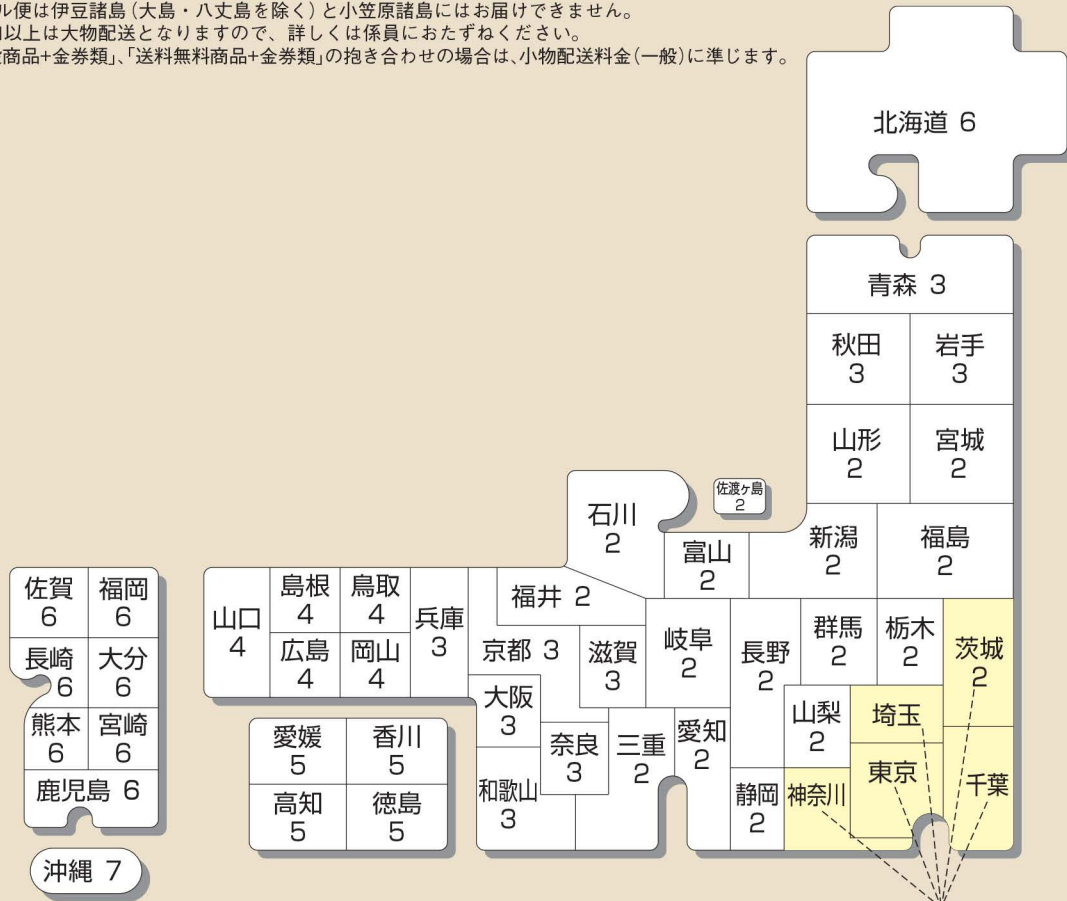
ル便は伊豆諸島(大島・八丈島を除く)と小笠原諸島にはお届けできません。
以上は大物配送となりますので、詳しくは係員におたずねください。
商品+金券類」、「送料無料商品+金券類」の抱き合わせの場合は、小物配送料金(一般)に準じます。

北海道 6

青森 3

秋田 3

岩手 3

山形 2

宮城 2

佐渡ヶ島 2

石川 2

富山 2

新潟 2

福島 2

佐賀 6

福岡 6

長崎 6

大分 6

熊本 6

宮崎 6

鹿児島 6

山口 4

島根 4

鳥取 4

広島 4

岡山 4

兵庫 3

福井 2

京都 3

滋賀 3

岐阜 2

長野 2

群馬 2

栃木 2

茨城 2

大阪 3

奈良 3

三重 2

愛知 2

山梨 2

埼玉

東京

千葉

愛媛 5

香川 5

高知 5

徳島 5

和歌山 3

静岡 2

神奈川

沖縄 7